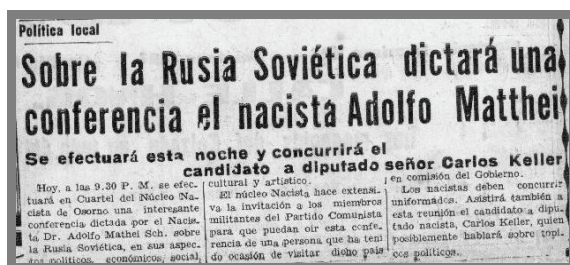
Política local

Sobre la Rusia Soviética dictará una conferencia el nacista Adolfo Matthei

Se efectuará esta noche y concurrirá el candidato a diputado señor Carlos Keller

Hoy, a las 9.30 P. M. se efectuará en Cuartel del Núcleo Nacista de Osorno una interesante conferencia dictada por el Nacista Dr. Adolfo Mathei Sch. sobre la Rusia Soviética, en sus aspectos políticos, económicos, social, cultural y artístico.

El núcleo Nacista hace extensiva la invitación a los miembros militantes del Partido Comunista para que puedan oír esta conferencia de una persona que ha tenido ocasión de visitar dicho país en comisión del Gobierno.

Los nacistas deben concurrir uniformados. Asistirá también a esta reunión el candidato a diputado nacista, Carlos Keller, quien posiblemente hablará sobre tópicos políticos.